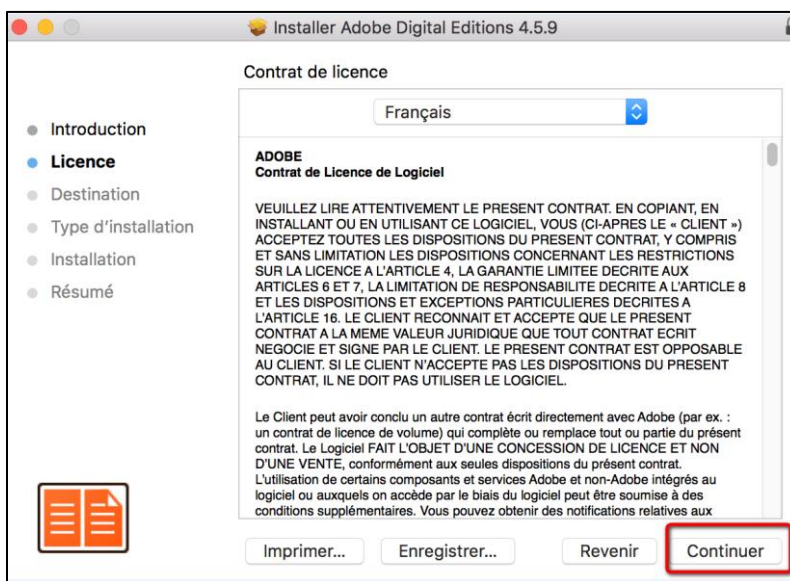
Installer Adobe Digital Editions 4.5.9

Contrat de licence

Français

Introduction
Licence
Destination
Type d'installation
Installation
Résumé

ADOBE
Contrat de Licence de Logiciel

VEUILLEZ LIRE ATTENTIVEMENT LE PRESENT CONTRAT. EN COPIANT, EN INSTALLANT OU EN UTILISANT CE LOGICIEL, VOUS (CI-APRES LE « CLIENT ») ACCEPTEZ TOUTES LES DISPOSITIONS DU PRESENT CONTRAT, Y COMPRIS ET SANS LIMITATION LES DISPOSITIONS CONCERNANT LES RESTRICTIONS SUR LA LICENCE A L'ARTICLE 4, LA GARANTIE LIMITEE DECRITE AUX ARTICLES 6 ET 7, LA LIMITATION DE RESPONSABILITE DECRITE A L'ARTICLE 8 ET LES DISPOSITIONS ET EXCEPTIONS PARTICULIERES DECRITES A L'ARTICLE 16. LE CLIENT RECONNAIT ET ACCEPTE QUE LE PRESENT CONTRAT A LA MEME VALEUR JURIDIQUE QUE TOUT CONTRAT ECRIT NEGOCIE ET SIGNE PAR LE CLIENT. LE PRESENT CONTRAT EST OPPOSABLE AU CLIENT. SI LE CLIENT N'ACCEPTE PAS LES DISPOSITIONS DU PRESENT CONTRAT, IL NE DOIT PAS UTILISER LE LOGICIEL.

Le Client peut avoir conclu un autre contrat écrit directement avec Adobe (par ex. : un contrat de licence de volume) qui complète ou remplace tout ou partie du présent contrat. Le Logiciel FAIT L'OBJET D'UNE CONCESSION DE LICENCE ET NON D'UNE VENTE, conformément aux seules dispositions du présent contrat. L'utilisation de certains composants et services Adobe et non-Adobe intégrés au logiciel ou auxquels on accède par le biais du logiciel peut être soumise à des conditions supplémentaires. Vous pouvez obtenir des notifications relatives aux

Imprimer...
Enregistrer...
Revenir
Continuer